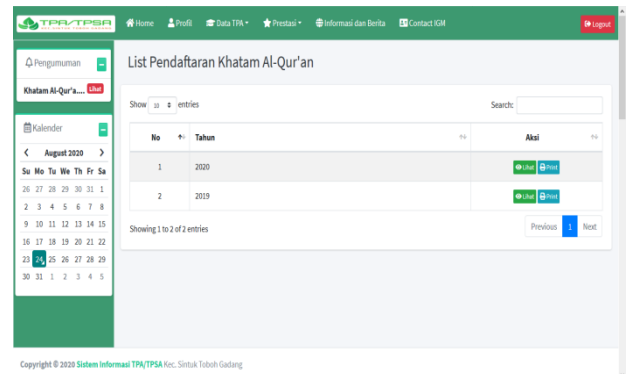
TPA/TPSA

Home Profil Data TPA Prestasi Informasi dan Berita Contact IGM Logout

Pengumuman

Khatam Al-Qur'a.... Lihat

Kalender

August 2020

| Su | Mo | Tu | We | Th | Fr | Sa |
|---|---|---|---|---|---|---|
| 26 | 27 | 28 | 29 | 30 | 31 | 1 |
| 2 | 3 | 4 | 5 | 6 | 7 | 8 |
| 9 | 10 | 11 | 12 | 13 | 14 | 15 |
| 16 | 17 | 18 | 19 | 20 | 21 | 22 |
| 23 | 24 | 25 | 26 | 27 | 28 | 29 |
| 30 | 31 | 1 | 2 | 3 | 4 | 5 |

List Pendaftaran Khatam Al-Qur'an

Show 10 entries

Search:

| No | Tahun | Aksi |
|---|---|---|
| 1 | 2020 | Lihat Print |
| 2 | 2019 | Lihat Print |

Showing 1 to 2 of 2 entries

Previous 1 Next

Copyright © 2020 Sistem Informasi TPA/TPSA Kec. Sintuk Toboh Gadang